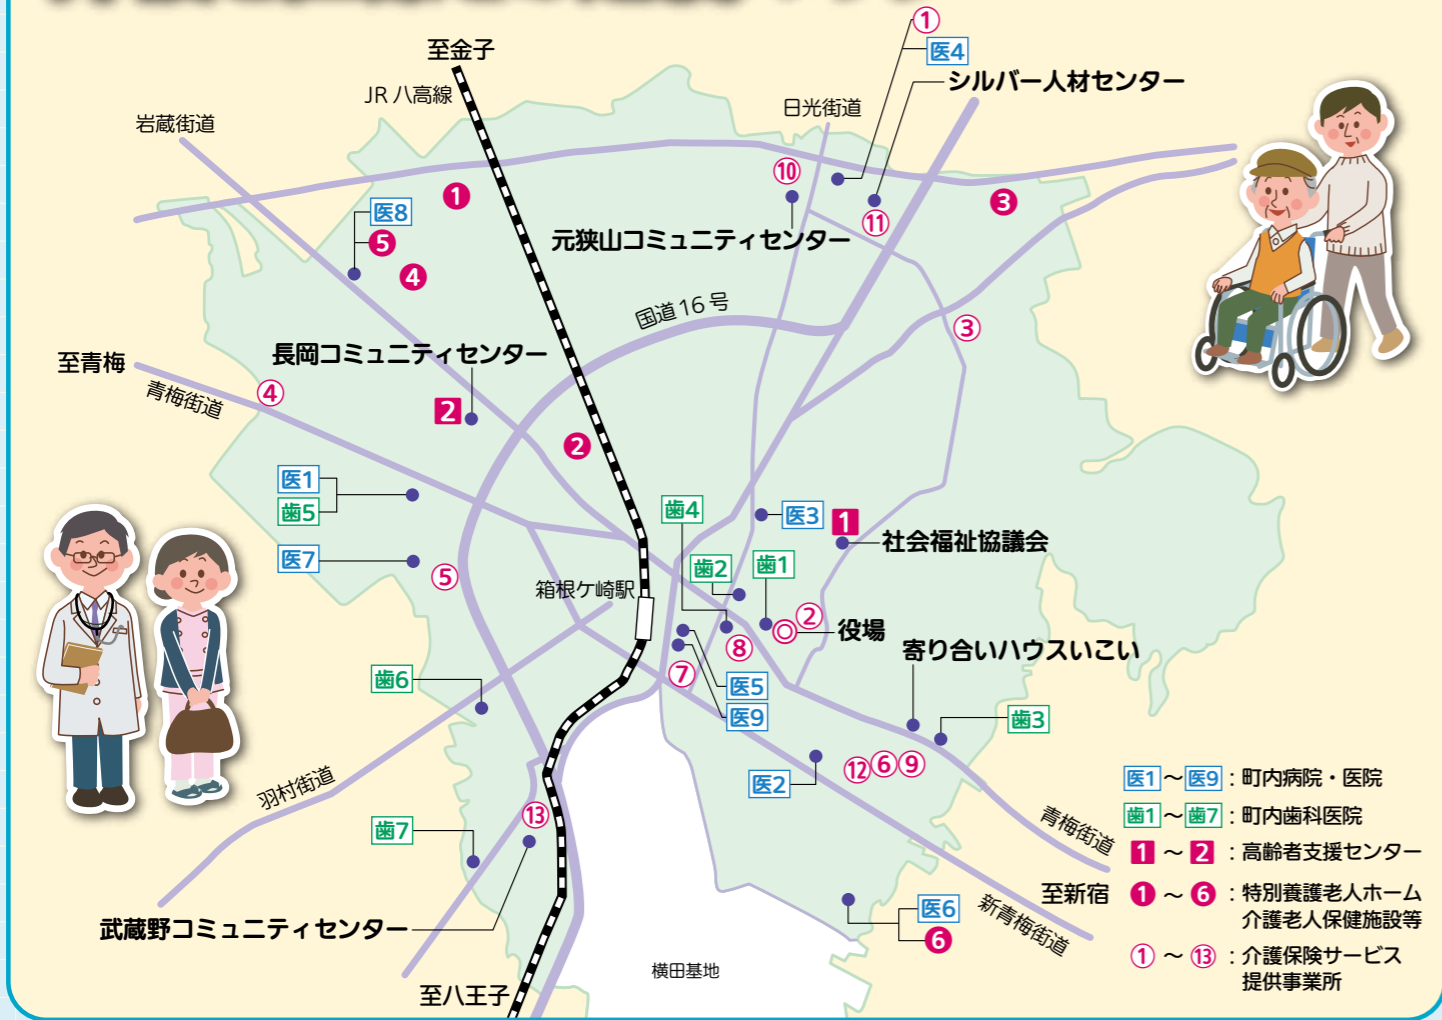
至金子
JR 八高線
岩蔵街道
日光街道
①
医4
シルバー人材センター
⑩
⑪
❸
❶
医8
❺
❹
元狭山コミュニティセンター
国道16号
③
至青梅
長岡コミュニティセンター
青梅街道
④
2
❷
医1
歯5
歯4
医3
1
社会福祉協議会
医7
⑤
歯2
歯1
箱根ケ崎駅
②
役場
⑧
寄り合いハウスいこい
⑦
歯6
医5
医9
歯3
医2
⑫⑥⑨
羽村街道
医1 〜 医9：町内病院・医院
青梅街道
歯1 〜 歯7：町内歯科医院
⑬
歯7
1 〜 2：高齢者支援センター
至新宿
❶ 〜 ❻：特別養護老人ホーム 介護老人保健施設等
医6
新青梅街道
武蔵野コミュニティセンター
❻
① 〜 ⑬：介護保険サービス 提供事業所
横田基地
至八王子